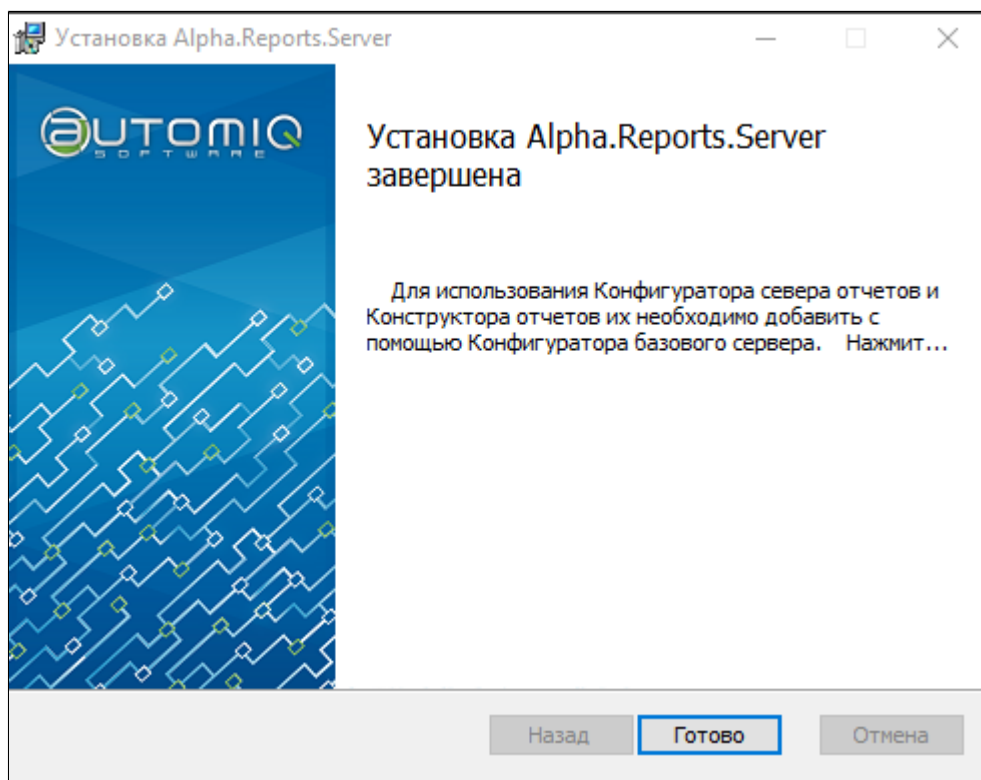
Установка Alpha.Reports.Server

automiq
SOFTWARE

Установка Alpha.Reports.Server завершена

Для использования Конфигуратора севера отчетов и Конструктора отчетов их необходимо добавить с помощью Конфигуратора базового сервера. Нажмит...

Назад Готово Отмена